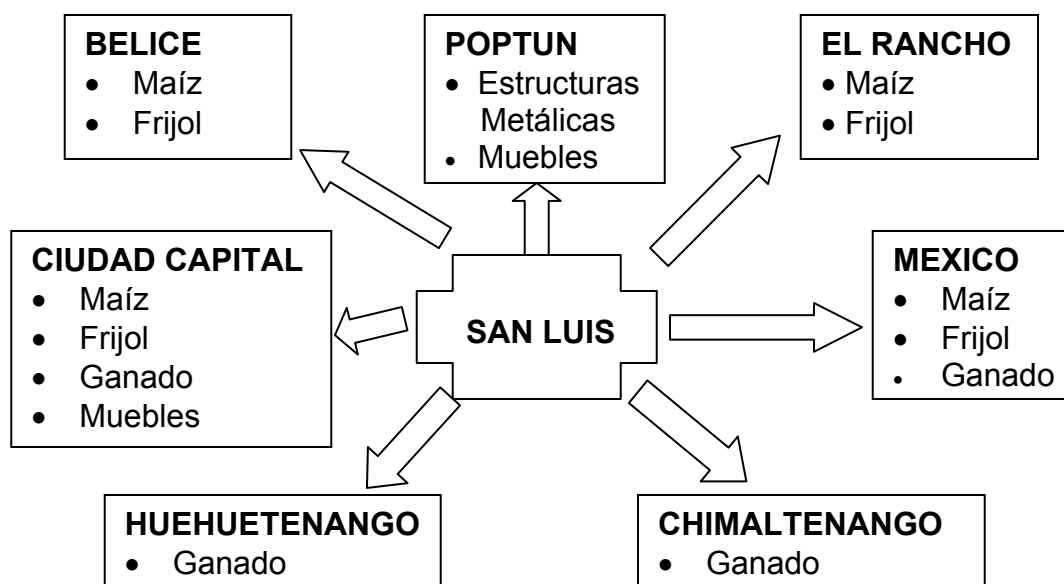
BELICE
- Maíz
- Frijol

POPTUN
- Estructuras Metálicas
- Muebles

EL RANCHO
- Maíz
- Frijol

CIUDAD CAPITAL
- Maíz
- Frijol
- Ganado
- Muebles

SAN LUIS

MEXICO
- Maíz
- Frijol
- Ganado

HUEHUETENANGO
- Ganado

CHIMALTENANGO
- Ganado